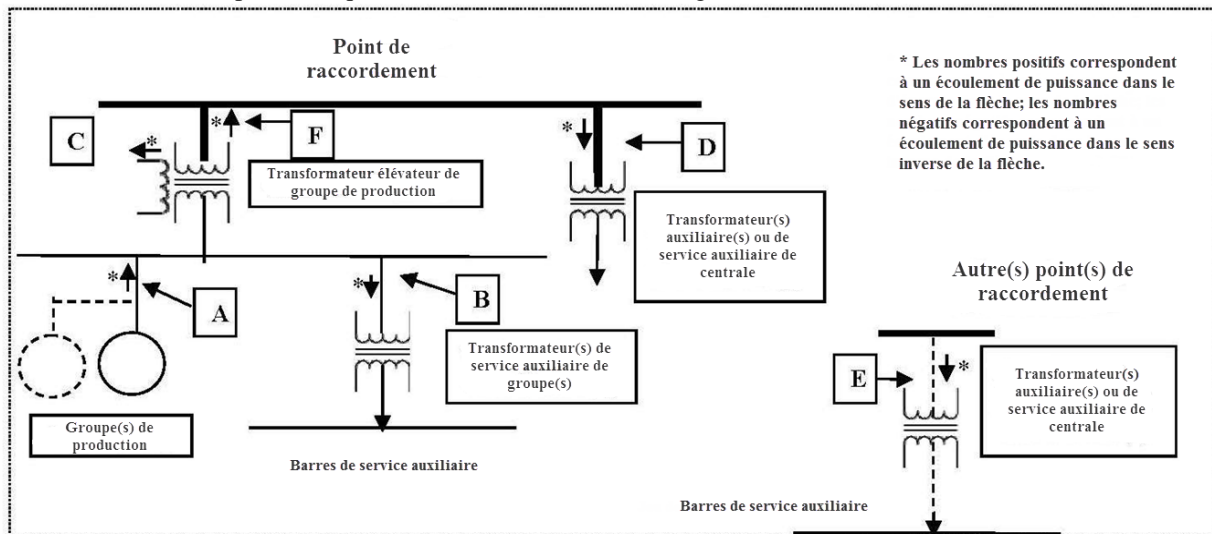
Point de raccordement

* Les nombres positifs correspondent à un écoulement de puissance dans le sens de la flèche; les nombres négatifs correspondent à un écoulement de puissance dans le sens inverse de la flèche.

C

*

*

F

Transformateur élévateur de groupe de production

*

D

Transformateur(s) auxiliaire(s) ou de service auxiliaire de centrale

*

A

*

B

Transformateur(s) de service auxiliaire de groupe(s)

Groupe(s) de production

Barres de service auxiliaire

Autre(s) point(s) de raccordement

E

*

Transformateur(s) auxiliaire(s) ou de service auxiliaire de centrale

Barres de service auxiliaire